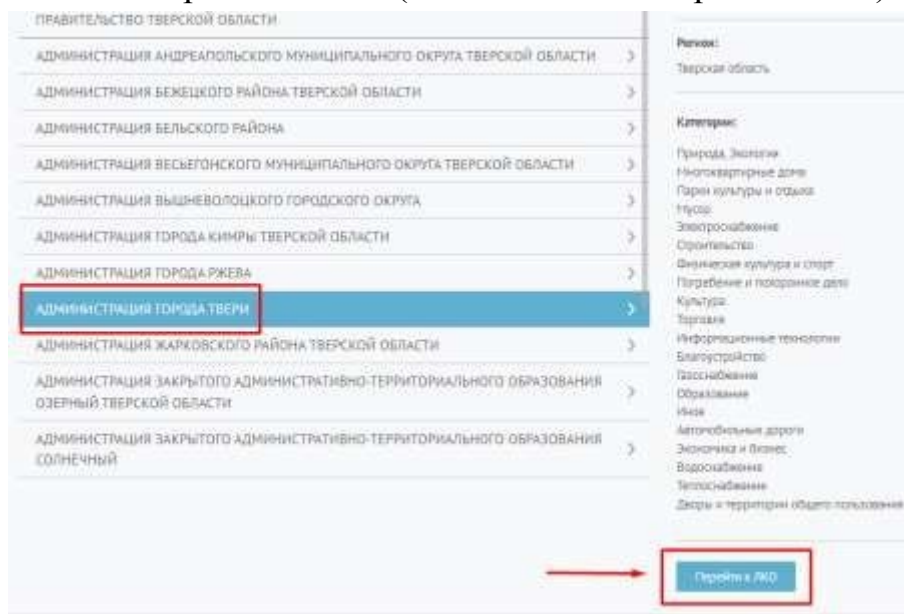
ПРАВИТЕЛЬСТВО ТВЕРСКОЙ ОБЛАСТИ

АДМИНИСТРАЦИЯ АНДРЕАПОЛЬСКОГО МУНИЦИПАЛЬНОГО ОКРУГА ТВЕРСКОЙ ОБЛАСТИ

АДМИНИСТРАЦИЯ БЕЖЕЦКОГО РАЙОНА ТВЕРСКОЙ ОБЛАСТИ

АДМИНИСТРАЦИЯ БЕЛЬСКОГО РАЙОНА

АДМИНИСТРАЦИЯ ВЕСЬЕГОНСКОГО МУНИЦИПАЛЬНОГО ОКРУГА ТВЕРСКОЙ ОБЛАСТИ

АДМИНИСТРАЦИЯ ВЫШНЕВОЛОЦКОГО ГОРОДСКОГО ОКРУГА

АДМИНИСТРАЦИЯ ГОРОДА КИМРЫ ТВЕРСКОЙ ОБЛАСТИ

АДМИНИСТРАЦИЯ ГОРОДА РЖЕВА

АДМИНИСТРАЦИЯ ГОРОДА ТВЕРИ

АДМИНИСТРАЦИЯ ЖАРКОВСКОГО РАЙОНА ТВЕРСКОЙ ОБЛАСТИ

АДМИНИСТРАЦИЯ ЗАКРЫТОГО АДМИНИСТРАТИВНО-ТЕРРИТОРИАЛЬНОГО ОБРАЗОВАНИЯ ОЗЕРНЫЙ ТВЕРСКОЙ ОБЛАСТИ

АДМИНИСТРАЦИЯ ЗАКРЫТОГО АДМИНИСТРАТИВНО-ТЕРРИТОРИАЛЬНОГО ОБРАЗОВАНИЯ СОЛНЕЧНЫЙ

Регион:
Тверская область

Категории:
Природа, Экология
Многоквартирные дома
Парки культуры и отдыха
Мусор
Электроснабжение
Строительство
Физическая культура и спорт
Погребение и похоронное дело
Культура
Торговля
Информационные технологии
Благоустройство
Газоснабжение
Образование
Иное
Автомобильные дороги
Экономика и бизнес
Водоснабжение
Теплоснабжение
Дворы и территории общего пользования

Перейти в ЛКО